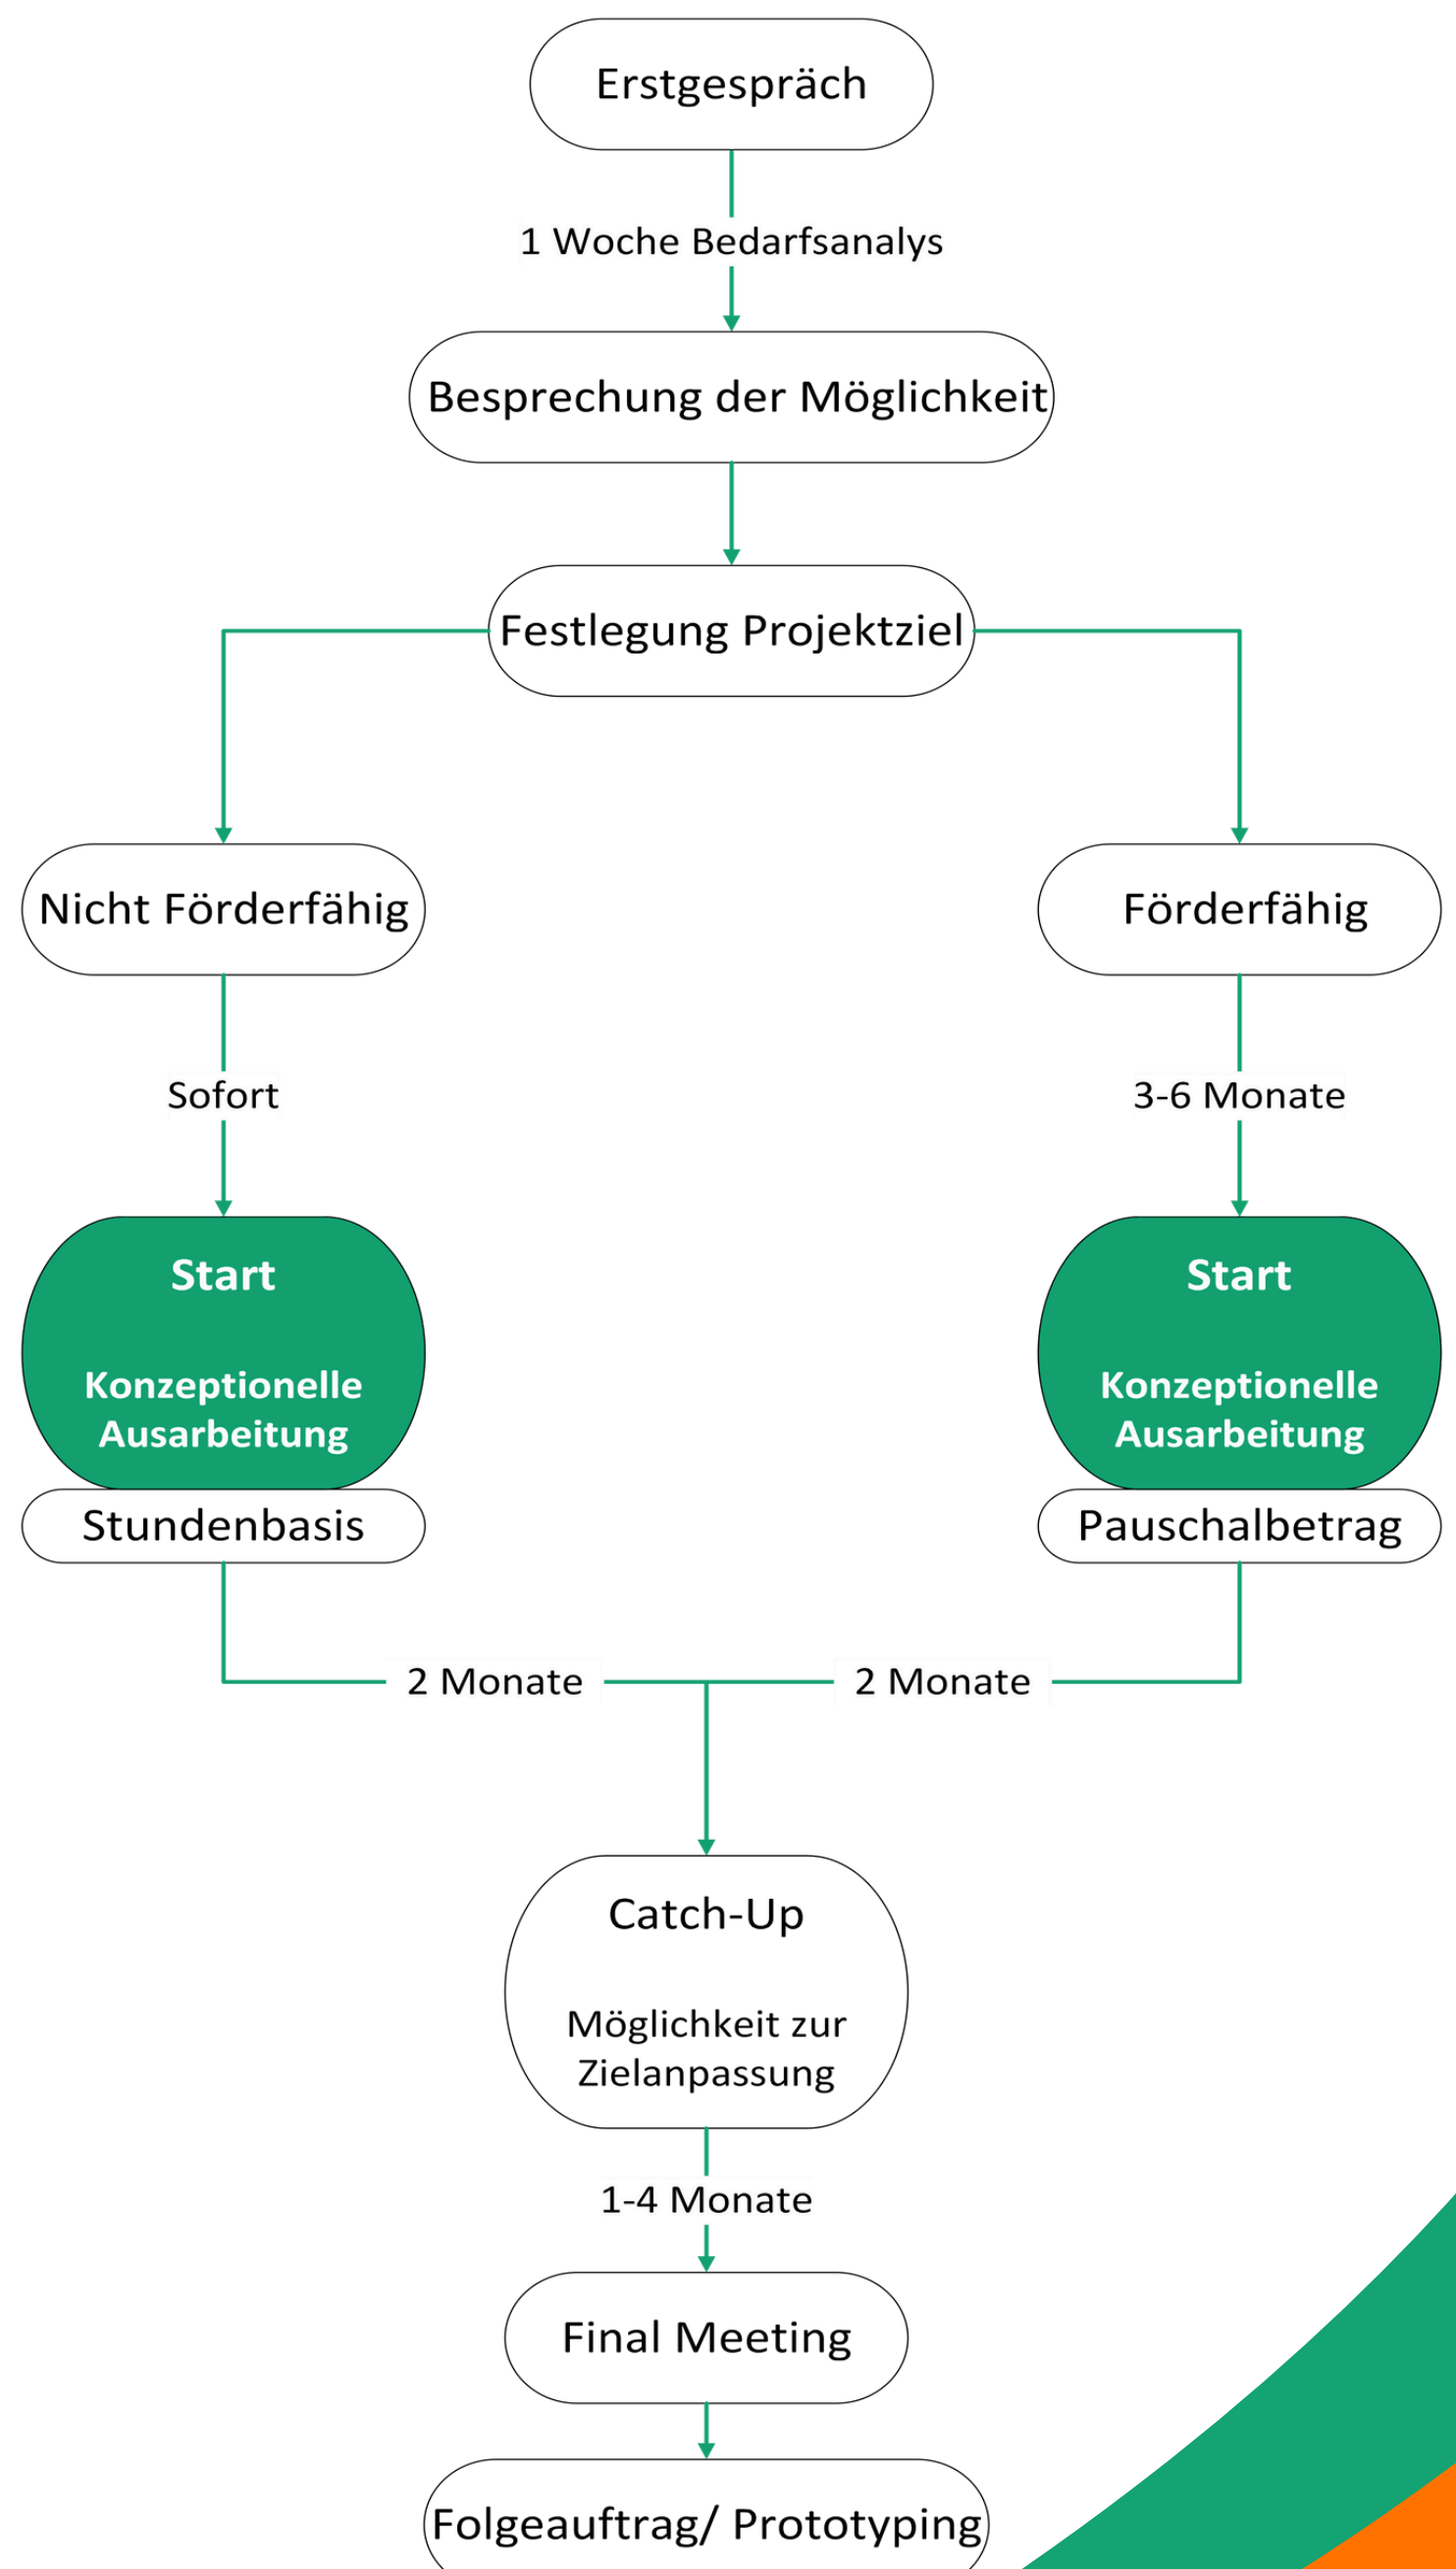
Erstgespräch

1 Woche Bedarfsanalys

Besprechung der Möglichkeit

Festlegung Projektziel

Nicht Förderfähig

Förderfähig

Sofort

3-6 Monate

Start

Konzeptionelle Ausarbeitung

Stundenbasis

Start

Konzeptionelle Ausarbeitung

Pauschalbetrag

2 Monate

2 Monate

Catch-Up

Möglichkeit zur Zielanpassung

1-4 Monate

Final Meeting

Folgeauftrag/ Prototyping